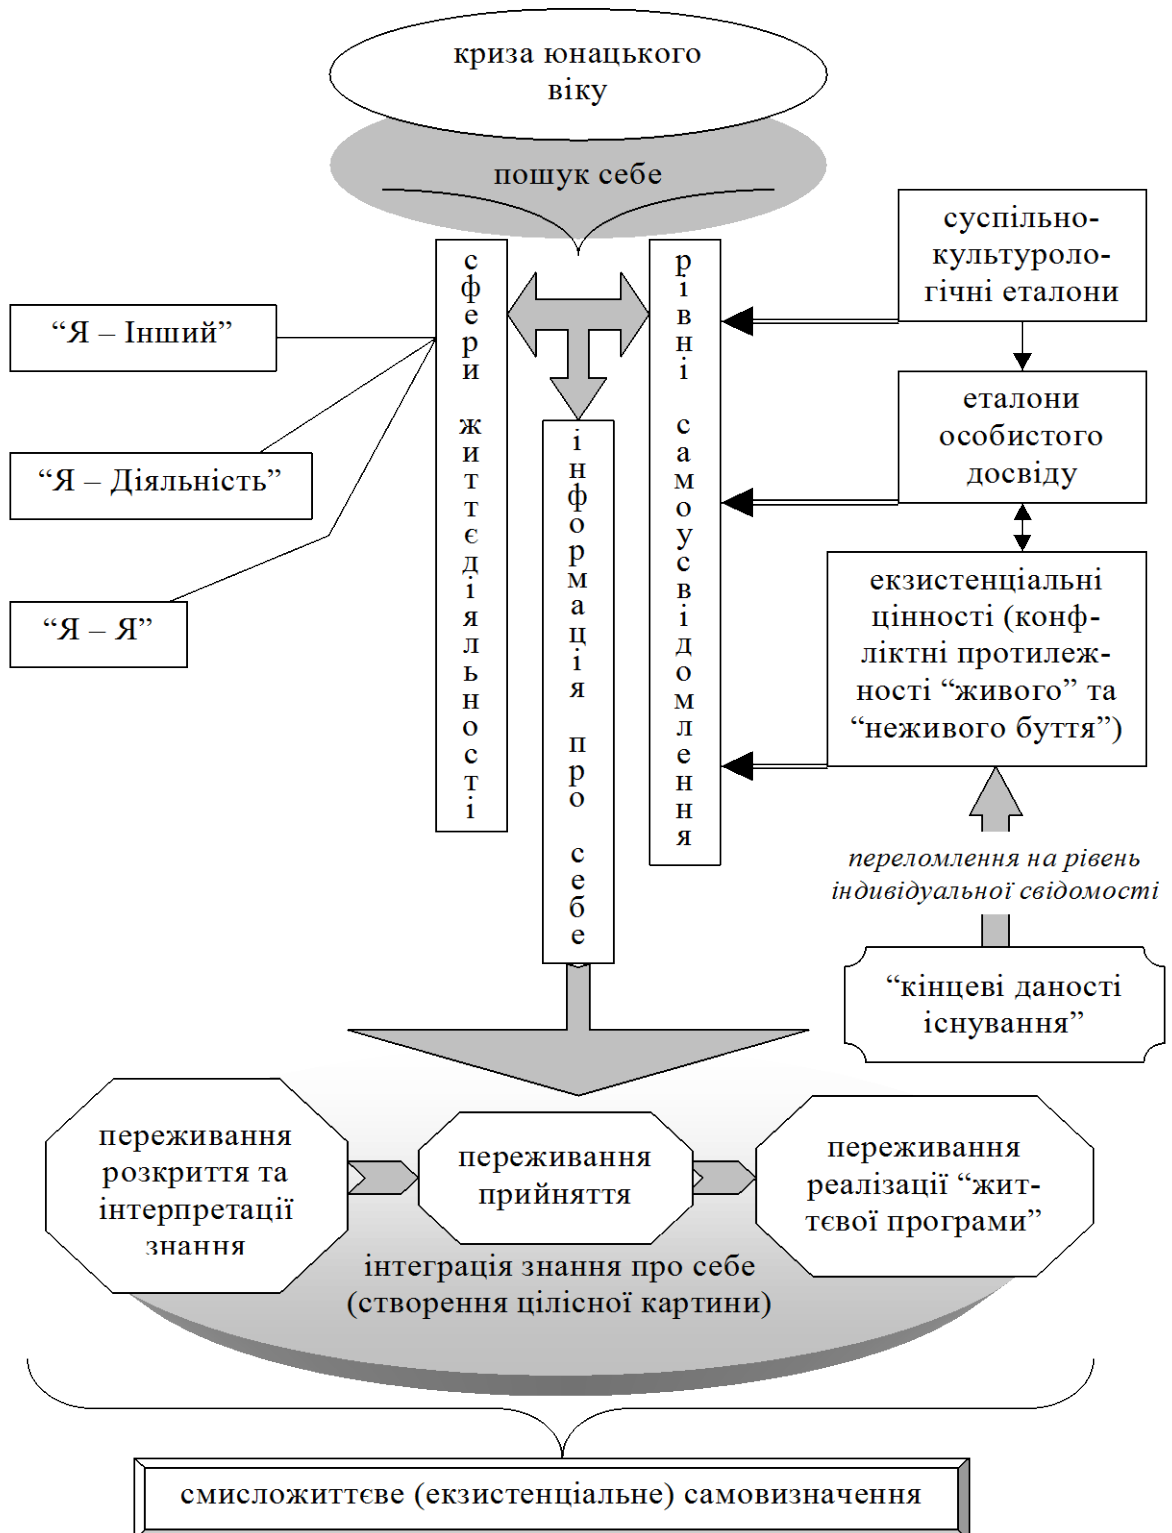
криза юнацького віку

пошук себе

сфери життєдіяльності

рівні самоусвідомлення

суспільно-культурологічні еталони

“Я – Інший”

“Я – Діяльність”

“Я – Я”

інформація про себе

еталони особистого досвіду

екзистенціальні цінності (конфліктні протилежності “живого” та “неживого буття”)

переломлення на рівень індивідуальної свідомості

“кінцеві даності існування”

переживання розкриття та інтерпретації знання

переживання прийняття

переживання реалізації “життєвої програми”

інтеграція знання про себе (створення цілісної картини)

смисложиттєве (екзистенціальне) самовизначення